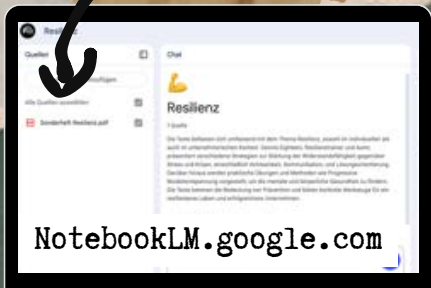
Resilienz

Quellen

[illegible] hinzufügen

Alle Quellen auswählen

Sonderheft Resilienz.pdf

Chat

💪

Resilienz

1 Quelle

Die Texte befassen sich umfassend mit dem Thema Resilienz, sowohl im individuellen als auch im unternehmerischen Kontext. Serena Eighteen, Resilienztrainer und kunn präsentiert verschiedene Strategien zur Stärkung der Widerstandsfähigkeit gegenüber Stress und Krisen, einschließlich Achtsamkeit, Kommunikation, und Lösungsorientierung. Darüber hinaus werden praktische Übungen und Methoden wie Progressive Muskelentspannung vorgestellt, um die mentale und körperliche Gesundheit zu fördern. Die Texte betonen die Bedeutung von Prävention und bieten konkrete Werkzeuge für ein resilienteres Leben und erfolgreiches Unternehmen.

NotebookLM.google.com